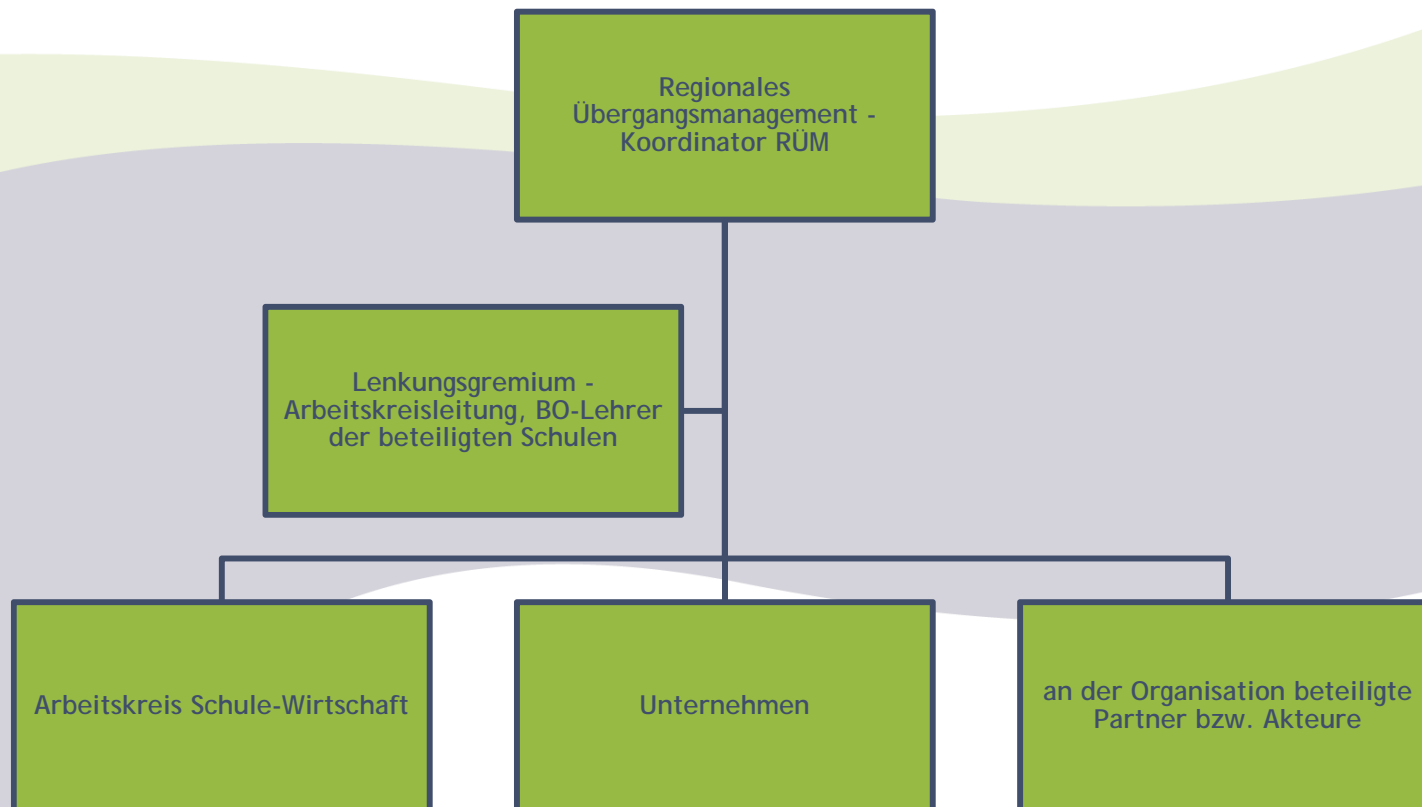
Regionales Übergangsmanagement - Koordinator RÜM

Lenkungsgremium - Arbeitskreisleitung, BO-Lehrer der beteiligten Schulen

Arbeitskreis Schule-Wirtschaft

Unternehmen

an der Organisation beteiligte Partner bzw. Akteure